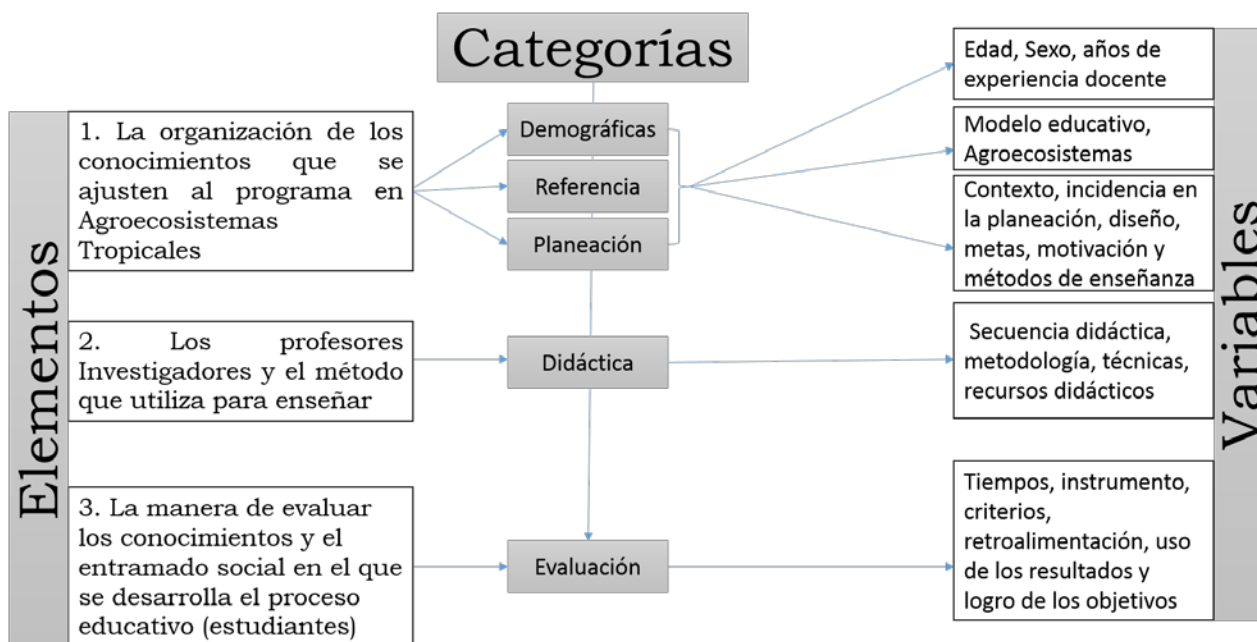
Categorías

Elementos

1. La organización de los conocimientos que se ajusten al programa en Agroecosistemas Tropicales

Demográficas

Referencia

Planeación

Edad, Sexo, años de experiencia docente

Modelo educativo, Agroecosistemas

Contexto, incidencia en la planeación, diseño, metas, motivación y métodos de enseñanza

2. Los profesores Investigadores y el método que utiliza para enseñar

Didáctica

Secuencia didáctica, metodología, técnicas, recursos didácticos

3. La manera de evaluar los conocimientos y el entramado social en el que se desarrolla el proceso educativo (estudiantes)

Evaluación

Tiempos, instrumento, criterios, retroalimentación, uso de los resultados y logro de los objetivos

Variables